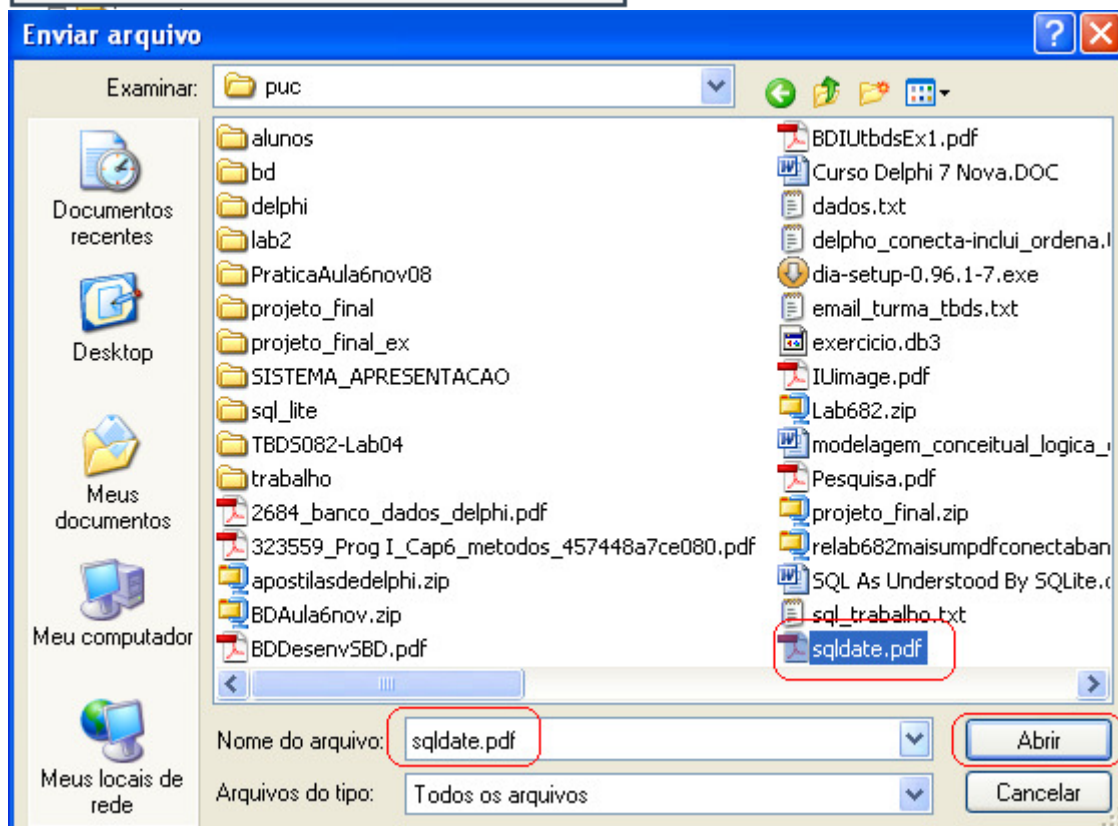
Enviar arquivo

Examinar: puc

Documentos recentes
Desktop
Meus documentos
Meu computador
Meus locais de rede

alunos
bd
delphi
lab2
PraticaAula6nov08
projeto_final
projeto_final_ex
SISTEMA_APRESENTACAO
sql_lite
TBDS082-Lab04
trabalho
2684_banco_dados_delphi.pdf
323559_Prog I_Cap6_metodos_457448a7ce080.pdf
apostilasdedelphi.zip
BDAula6nov.zip
BDDesenvSBD.pdf

BDIUtbdsEx1.pdf
Curso Delphi 7 Nova.DOC
dados.txt
delpho_conecta-inclui_ordena.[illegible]
dia-setup-0.96.1-7.exe
email_turma_tbds.txt
exercicio.db3
IUimage.pdf
Lab682.zip
modelagem_conceitual_logica_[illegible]
Pesquisa.pdf
projeto_final.zip
relab682maisumpdfconectaban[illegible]
SQL As Understood By SQLite.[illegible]
sql_trabalho.txt
sqldate.pdf

Nome do arquivo: sqldate.pdf
Abrir
Arquivos do tipo: Todos os arquivos
Cancelar